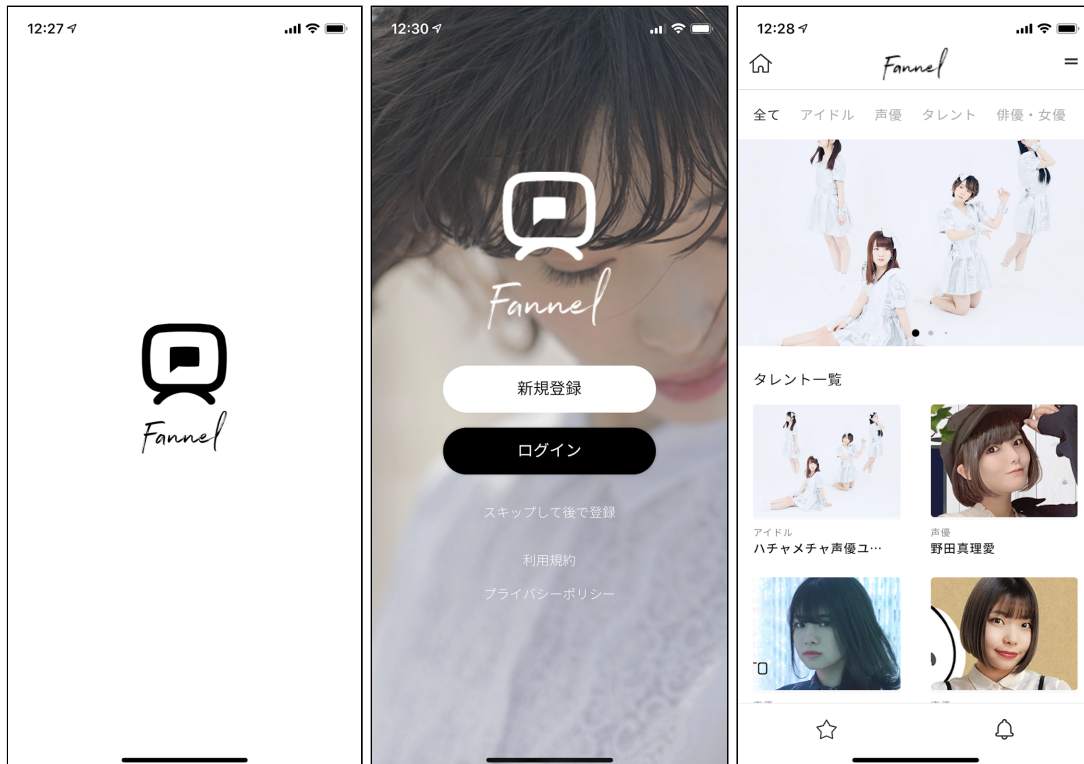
12:27

Fannel

12:30

Fannel

新規登録

ログイン

スキップして後で登録

利用規約

プライバシーポリシー

12:28

Fannel

全て アイドル 声優 タレント 俳優・女優

タレント一覧

アイドル
ハチャメチャ声優ユ…

声優
野田真理愛